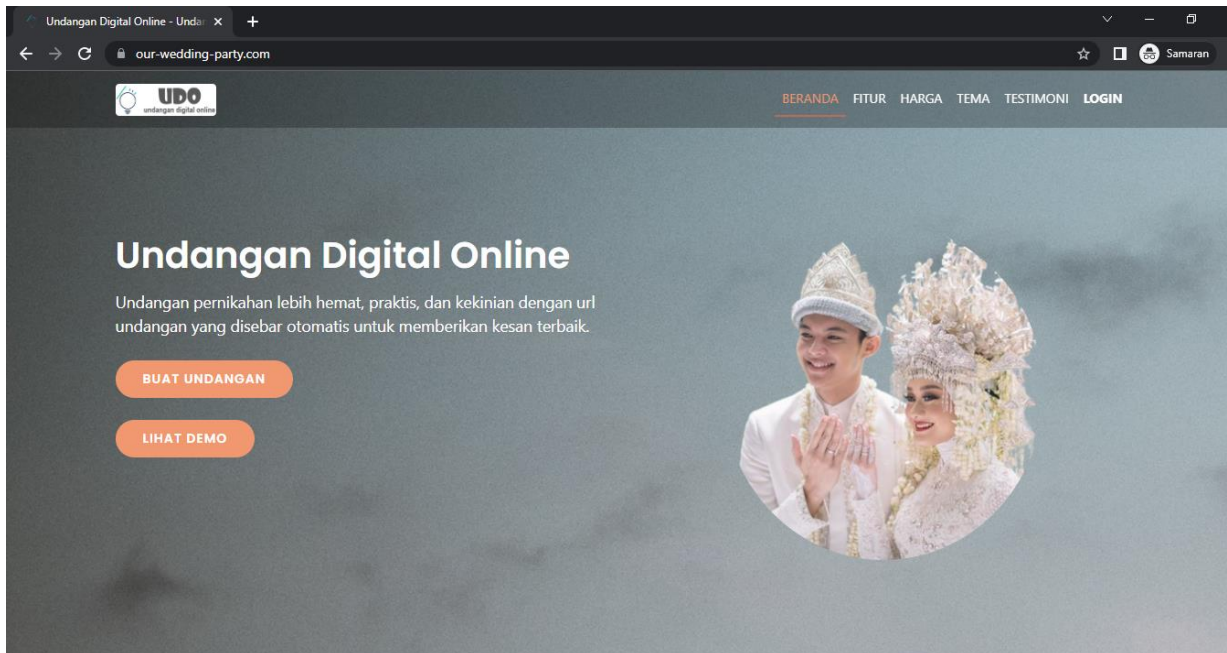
Undangan Digital Online - Undan ×
+
our-wedding-party.com
Samaran

UDO
undangan digital online

BERANDA FITUR HARGA TEMA TESTIMONI LOGIN

Undangan Digital Online

Undangan pernikahan lebih hemat, praktis, dan kekinian dengan url undangan yang disebar otomatis untuk memberikan kesan terbaik.

BUAT UNDANGAN

LIHAT DEMO